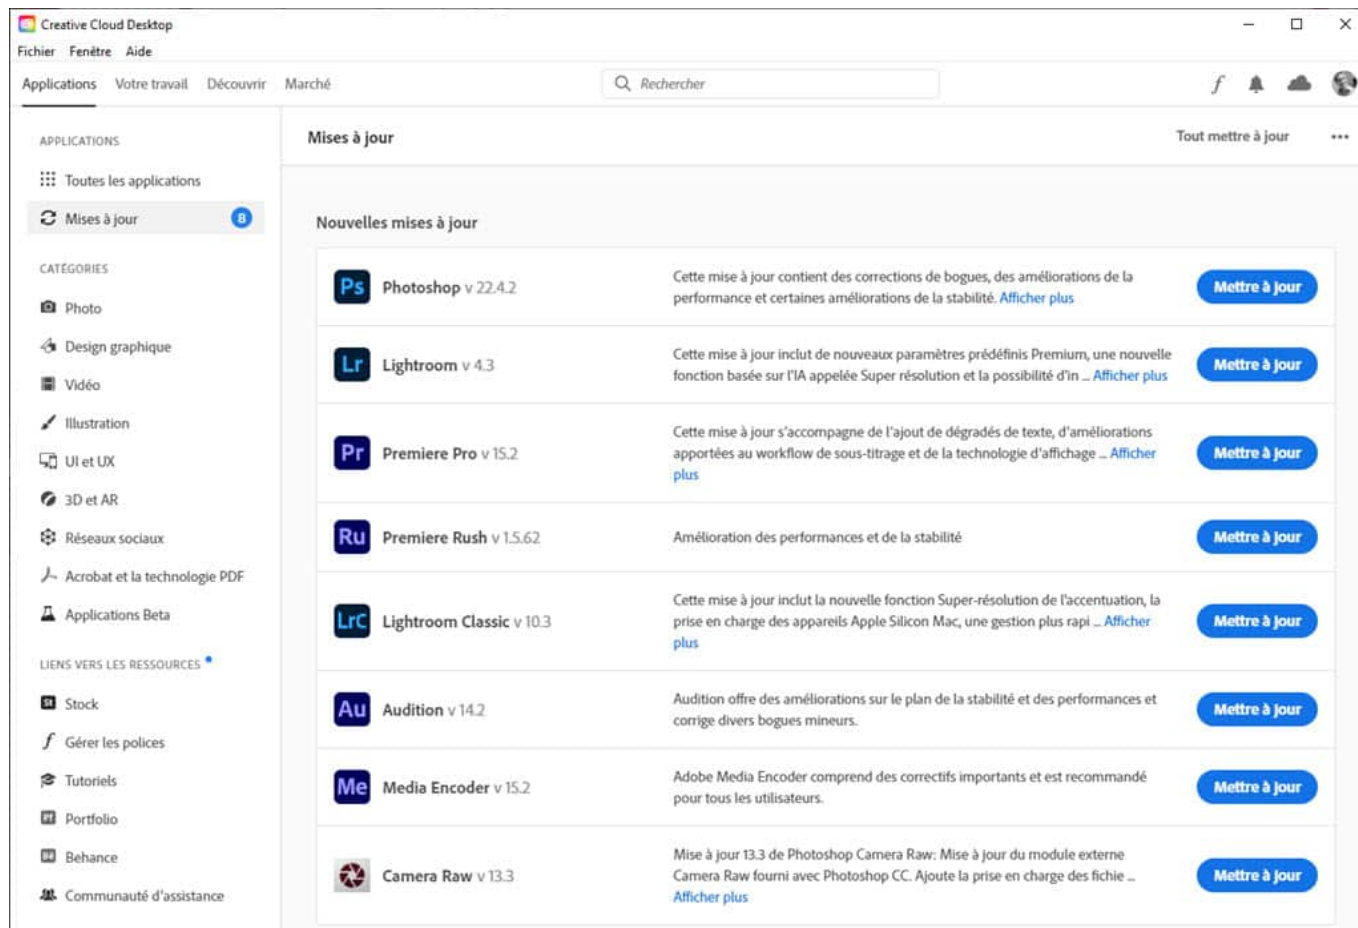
Creative Cloud Desktop
Fichier Fenêtre Aide

Applications Votre travail Découvrir Marché
Rechercher

APPLICATIONS
Toutes les applications
Mises à jour 8

CATÉGORIES
Photo
Design graphique
Vidéo
Illustration
UI et UX
3D et AR
Réseaux sociaux
Acrobat et la technologie PDF
Applications Beta

LIENS VERS LES RESSOURCES
Stock
Gérer les polices
Tutoriels
Portfolio
Behance
Communauté d'assistance

Mises à jour
Tout mettre à jour

Nouvelles mises à jour

Ps Photoshop v 22.4.2
Cette mise à jour contient des corrections de bogues, des améliorations de la performance et certaines améliorations de la stabilité. Afficher plus
Mettre à jour

Lr Lightroom v 4.3
Cette mise à jour inclut de nouveaux paramètres prédéfinis Premium, une nouvelle fonction basée sur l'IA appelée Super résolution et la possibilité d'in ... Afficher plus
Mettre à jour

Pr Premiere Pro v 15.2
Cette mise à jour s'accompagne de l'ajout de dégradés de texte, d'améliorations apportées au workflow de sous-titrage et de la technologie d'affichage ... Afficher plus
Mettre à jour

Ru Premiere Rush v 1.5.62
Amélioration des performances et de la stabilité
Mettre à jour

LrC Lightroom Classic v 10.3
Cette mise à jour inclut la nouvelle fonction Super-résolution de l'accentuation, la prise en charge des appareils Apple Silicon Mac, une gestion plus rapi ... Afficher plus
Mettre à jour

Au Audition v 14.2
Audition offre des améliorations sur le plan de la stabilité et des performances et corrige divers bogues mineurs.
Mettre à jour

Me Media Encoder v 15.2
Adobe Media Encoder comprend des correctifs importants et est recommandé pour tous les utilisateurs.
Mettre à jour

Camera Raw v 13.3
Mise à jour 13.3 de Photoshop Camera Raw: Mise à jour du module externe Camera Raw fourni avec Photoshop CC. Ajoute la prise en charge des fichie ... Afficher plus
Mettre à jour